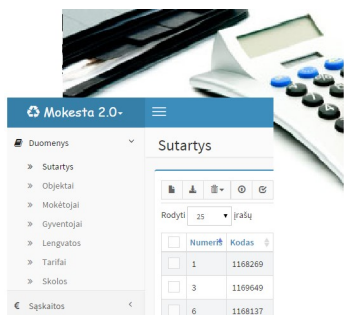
Mokesta 2.0

Duomenys

» Sutartys
» Objektai
» Mokėtojai
» Gyventojai
» Lengvatos
» Tarifai
» Skolos

€ Sąskaitos

Sutartys

Rodyti 25 įrašų

| | Numeris | Kodas |
|---|---|---|
| | 1 | 1168269 |
| | 3 | 1169649 |
| | 6 | 1168137 |